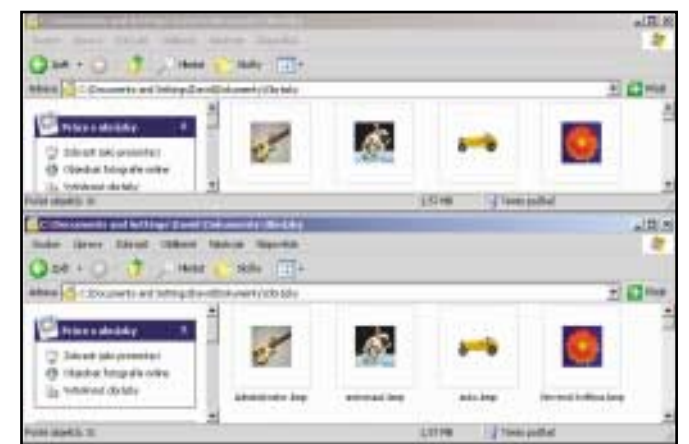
Zpět
Hledat
Složky
Adresa C:\Documents and Settings\David\Dokumenty\Obrázky
Přejít
Práce s obrázky
Zobrazit jako prezentaci
Objednat fotografie online
Vytisknout obrázky
Počet objektů: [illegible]
2,57 MB
Tento počítač

C:\Documents and Settings\David\Dokumenty\Obrázky
Soubor Úpravy Zobrazit Oblíbené Nástroje Nápověda
Zpět
Hledat
Složky
Adresa C:\Documents and Settings\David\Dokumenty\Obrázky
Přejít
Práce s obrázky
Zobrazit jako prezentaci
Objednat fotografie online
Vytisknout obrázky
administrator.bmp
astronaut.bmp
auto.bmp
červená květina.bmp
Počet objektů: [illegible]
2,57 MB
Tento počítač